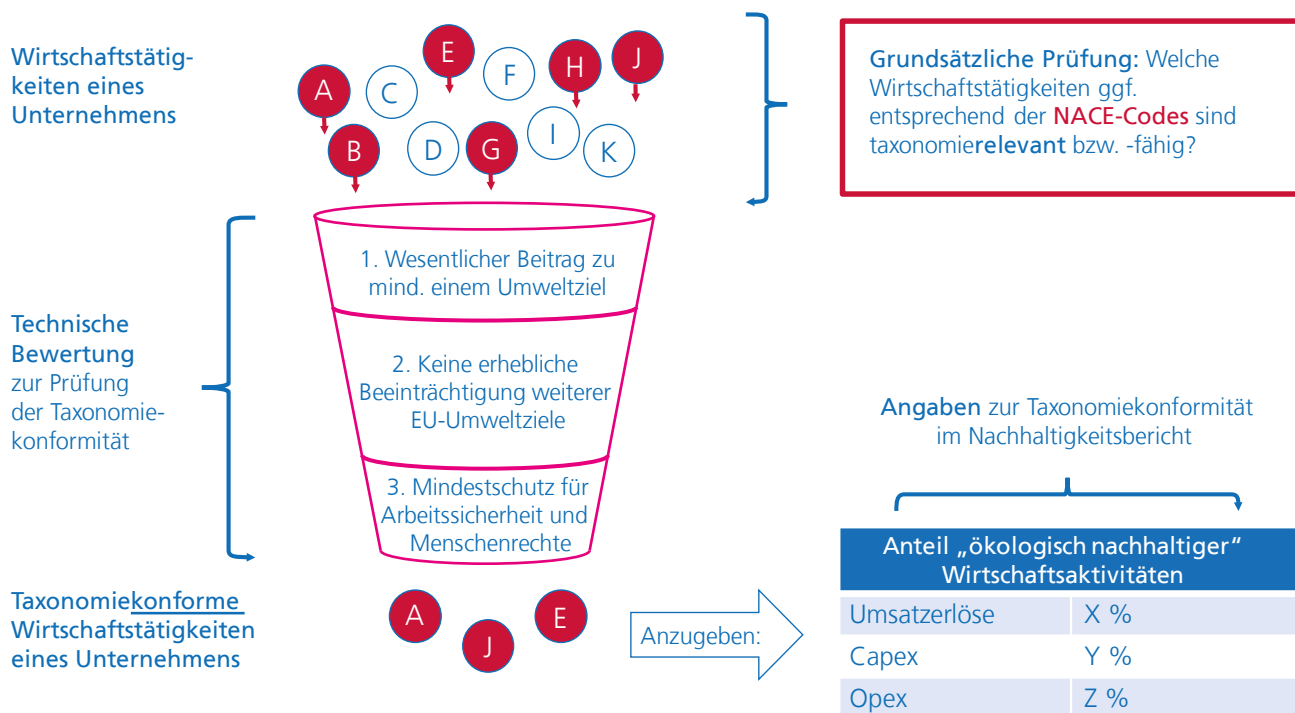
Wirtschaftstätigkeiten eines Unternehmens

A C E F H J B D G I K

Grundsätzliche Prüfung: Welche Wirtschaftstätigkeiten ggf. entsprechend der NACE-Codes sind taxonomierelevant bzw. -fähig?

Technische Bewertung zur Prüfung der Taxonomiekonformität

1. Wesentlicher Beitrag zu mind. einem Umweltziel

2. Keine erhebliche Beeinträchtigung weiterer EU-Umweltziele

3. Mindestschutz für Arbeitssicherheit und Menschenrechte

Angaben zur Taxonomiekonformität im Nachhaltigkeitsbericht

Taxonomiekonforme Wirtschaftstätigkeiten eines Unternehmens

A J E

Anzugeben:

| Anteil „ökologisch nachhaltiger" Wirtschaftsaktivitäten | |
|---|---|
| Umsatzerlöse | X % |
| Capex | Y % |
| Opex | Z % |